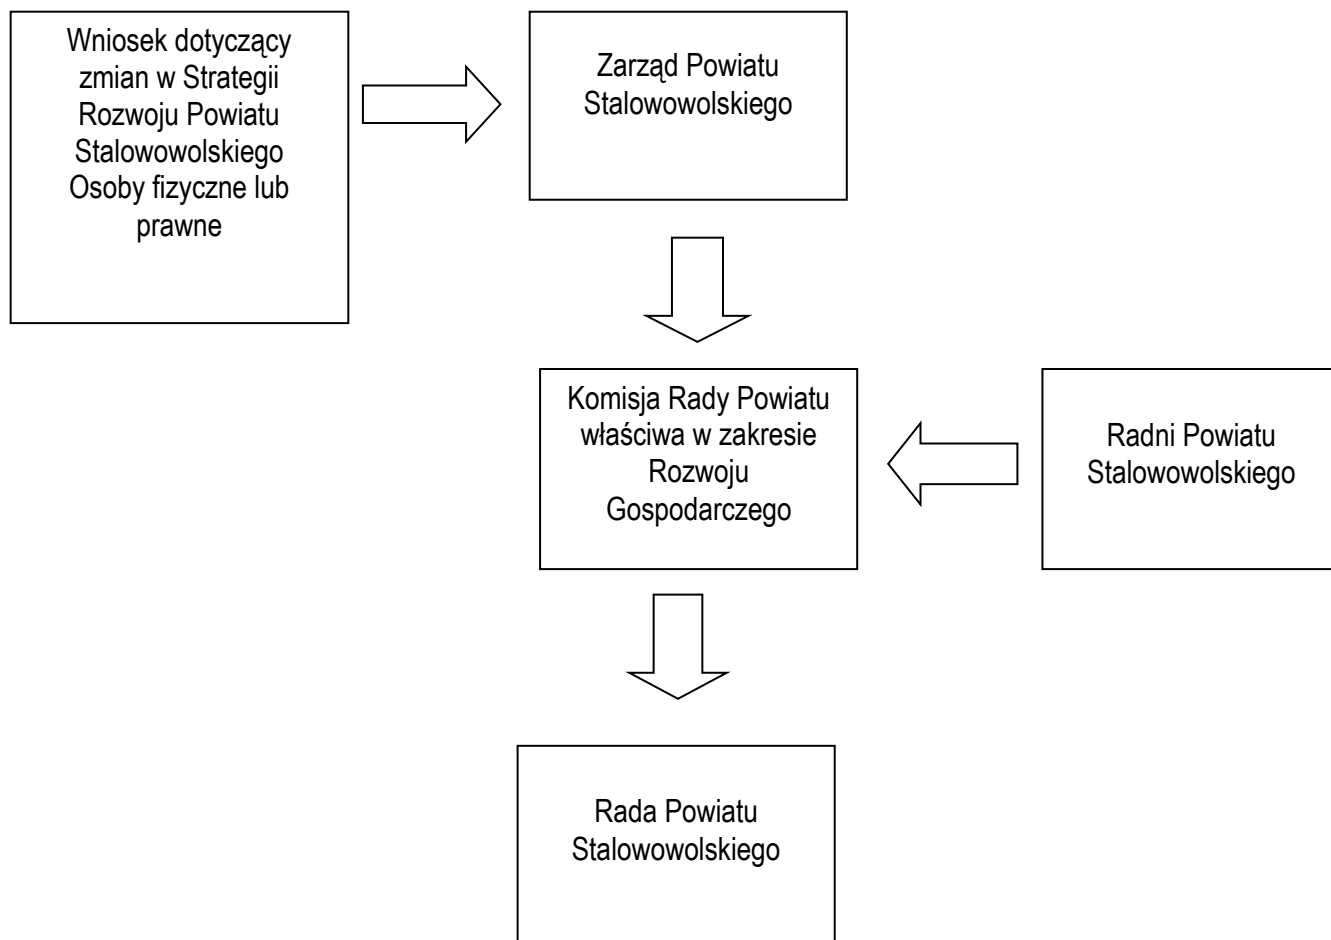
Wniosek dotyczący zmian w Strategii Rozwoju Powiatu Stalowowolskiego Osoby fizyczne lub prawne

Zarząd Powiatu Stalowowolskiego

Komisja Rady Powiatu właściwa w zakresie Rozwoju Gospodarczego

Radni Powiatu Stalowowolskiego

Rada Powiatu Stalowowolskiego